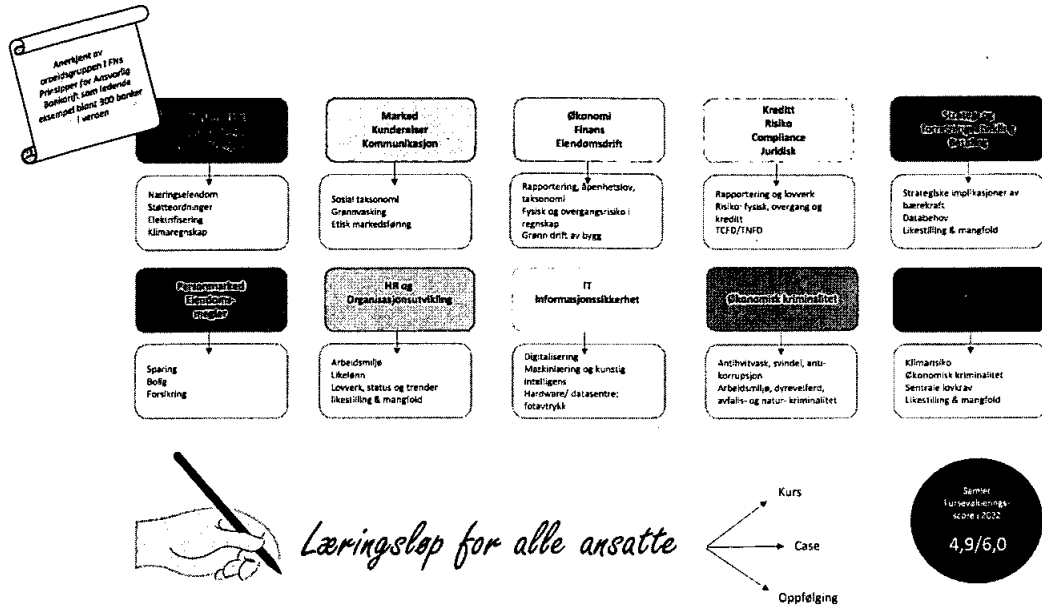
Anerkjent av arbeidsgruppen i FNs Prinsipper for Ansvarlig Bankdrift som ledende eksempel blant 300 banker i verden

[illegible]

Næringseiendom
Støtteordninger
Elektrifisering
Klimaregnskap

Marked
Kunderaiser
Kommunikasjon

Sosial taksonomi
Grønnvasking
Etisk markedsføring

Økonomi
Finans
Eiendomsdrift

Rapportering, åpenhetslov, taksonomi
Fysisk og overgangsrisiko i regnskap
Grønn drift av bygg

Kreditt
Risiko
Compliance
Juridisk

Rapportering og lovverk
Risiko: fysisk, overgang og kreditt
TCFD/TNFD

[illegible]

Strategiske implikasjoner av bærekraft
Databehov
Likestilling & mangfold

Personmarked Eiendomsmegler

Sparing
Bolig
Forsikring

HR og Organisasjonsutvikling

Arbeidsmiljø
Likelønn
Lovverk, status og trender
Likestilling & mangfold

IT
Informasjonssikkerhet

Digitalisering
Maskinlæring og kunstig intelligens
Hardware/ datasentre: fotavtrykk

Økonomisk kriminalitet

Antihvitvask, svindel, antikorrupsjon
Arbeidsmiljø, dyrevelferd, avfalls- og natur- kriminalitet

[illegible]

Klimarisiko
Økonomisk kriminalitet
Sentrale lovkrav
Likestilling & mangfold

Læringsløp for alle ansatte

Kurs
Case
Oppfølging

Samlet kursevalueringsscore i 2022
4,9/6,0